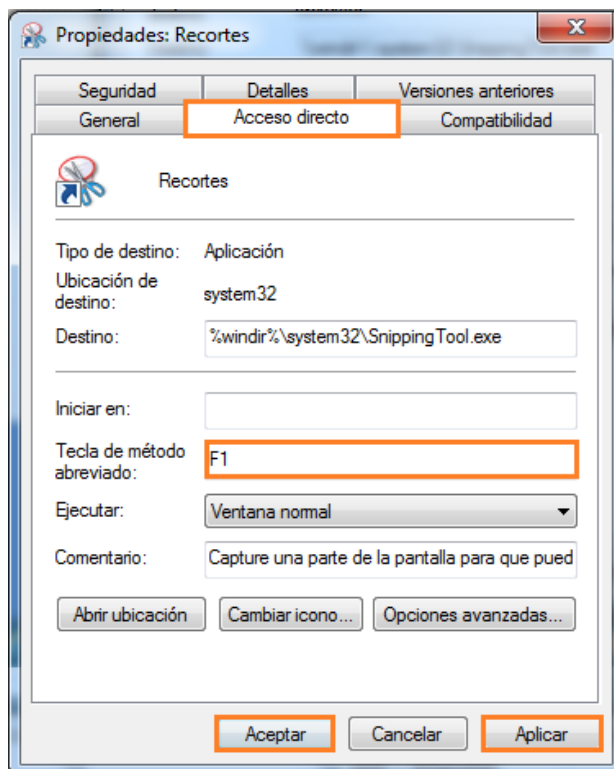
Propiedades: Recortes

X

Seguridad
Detalles
Versiones anteriores
General
Acceso directo
Compatibilidad

Recortes

Tipo de destino: Aplicación

Ubicación de destino: system32

Destino: %windir%\system32\SnippingTool.exe

Iniciar en:

Tecla de método abreviado: F1

Ejecutar: Ventana normal

Comentario: Capture una parte de la pantalla para que pued

Abrir ubicación
Cambiar icono...
Opciones avanzadas...

Aceptar
Cancelar
Aplicar